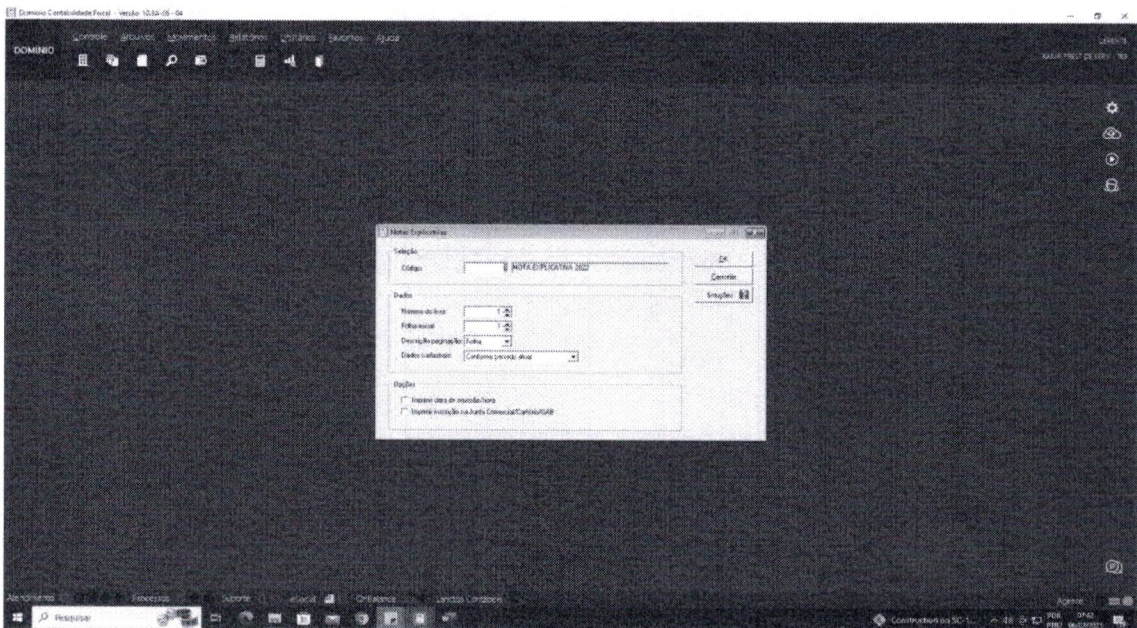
Domínio Contabilidade Fiscal - Versão: 10.3A-05 - 04

DOMINIO

Controle Arquivos Movimentos Relatórios Utilitários Favoritos Ajuda

Notas Explicativas

Seleção

Código: 8 NOTA EXPLICATIVA 2022

OK

Cancelar

Soluções

Dados

Número do livro: 1

Folha inicial: 1

Descrição paginação: Folha

Dados cadastrais: Conforme período atual

Opções

Imprimir data de emissão/hora

Imprimir inscrição na Junta Comercial/Cartório/OAB

Atendimento Processos Suporte Ortobarra

Pesquisar

PDR

07:42